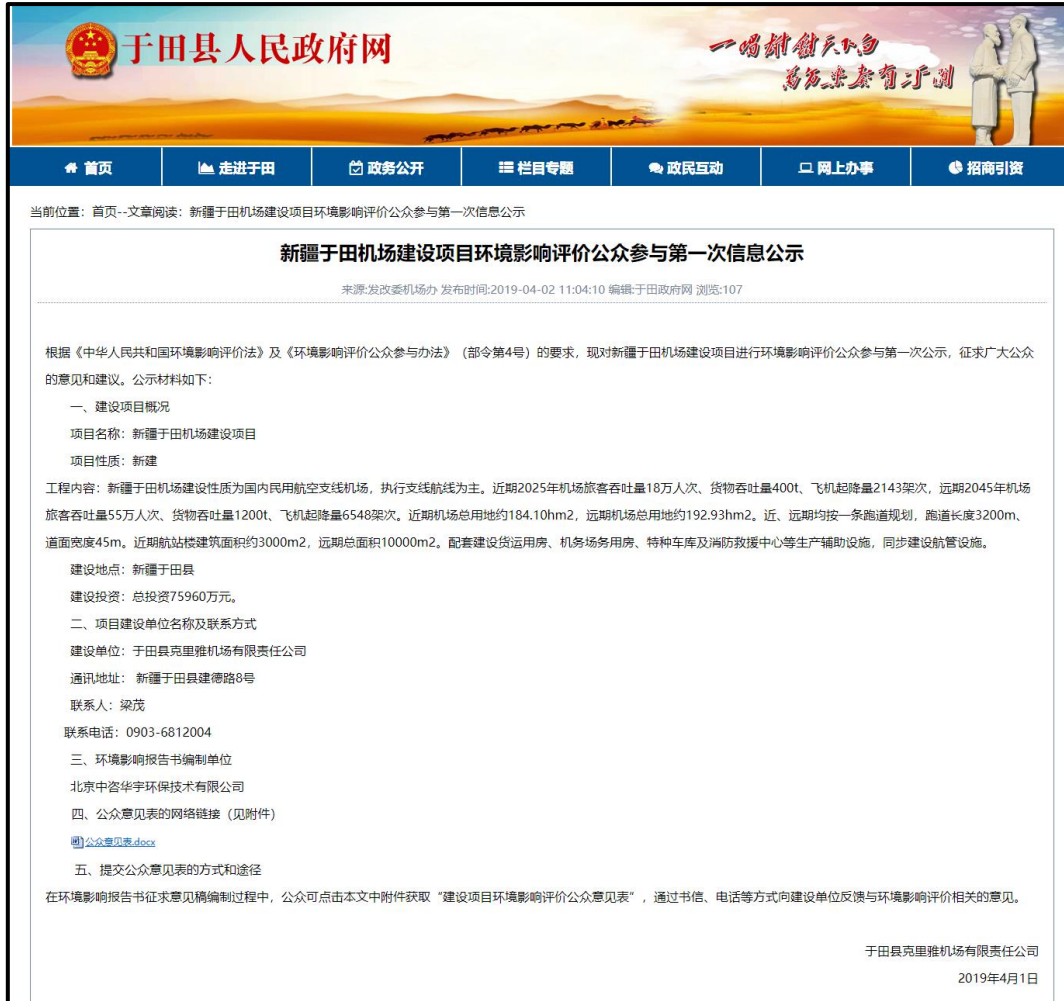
于田县人民政府网

一路耕耘天下白 万家安泰事业兴

首页 | 走进于田 | 政务公开 | 栏目专题 | 政民互动 | 网上办事 | 招商引资

当前位置：首页--文章阅读：新疆于田机场建设项目环境影响评价公众参与第一次信息公示

新疆于田机场建设项目环境影响评价公众参与第一次信息公示

来源:发改委机场办 发布时间:2019-04-02 11:04:10 编辑:于田政府网 浏览:107

根据《中华人民共和国环境影响评价法》及《环境影响评价公众参与办法》（部令第4号）的要求，现对新疆于田机场建设项目进行环境影响评价公众参与第一次公示，征求广大公众的意见和建议。公示材料如下：

一、建设项目概况

项目名称：新疆于田机场建设项目

项目性质：新建

工程内容：新疆于田机场建设性质为国内民用航空支线机场，执行支线航线为主。近期2025年机场旅客吞吐量18万人次、货物吞吐量400t、飞机起降量2143架次，远期2045年机场旅客吞吐量55万人次、货物吞吐量1200t、飞机起降量6548架次。近期机场总用地约184.10hm2，远期机场总用地约192.93hm2。近、远期均按一条跑道规划，跑道长度3200m、道面宽度45m。近期航站楼建筑面积约3000m2，远期总面积10000m2。配套建设货运用房、机务场务用房、特种车库及消防救援中心等生产辅助设施，同步建设航管设施。

建设地点：新疆于田县

建设投资：总投资75960万元。

二、项目建设单位名称及联系方式

建设单位：于田县克里雅机场有限责任公司

通讯地址：新疆于田县建德路8号

联系人：梁茂

联系电话：0903-6812004

三、环境影响报告书编制单位

北京中咨华宇环保技术有限公司

四、公众意见表的网络链接（见附件）

公众意见表.docx

五、提交公众意见表的方式和途径

在环境影响报告书征求意见稿编制过程中，公众可点击本文中附件获取“建设项目环境影响评价公众意见表”，通过书信、电话等方式向建设单位反馈与环境影响评价相关的意见。

于田县克里雅机场有限责任公司

2019年4月1日